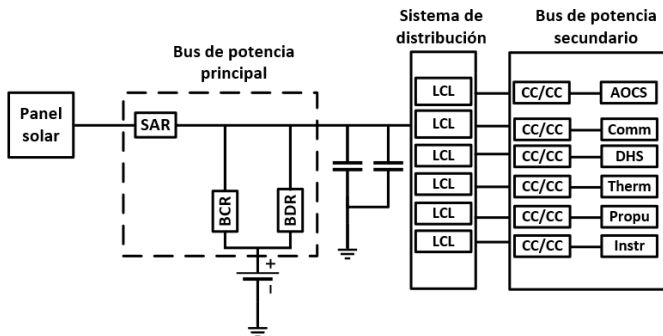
Sistema de distribución

Bus de potencia secundario

Bus de potencia principal

Panel solar

SAR

BCR

BDR

+

-

LCL
LCL
LCL
LCL
LCL
LCL

CC/CC
CC/CC
CC/CC
CC/CC
CC/CC
CC/CC

AOCS
Comm
DHS
Therm
Propu
Instr